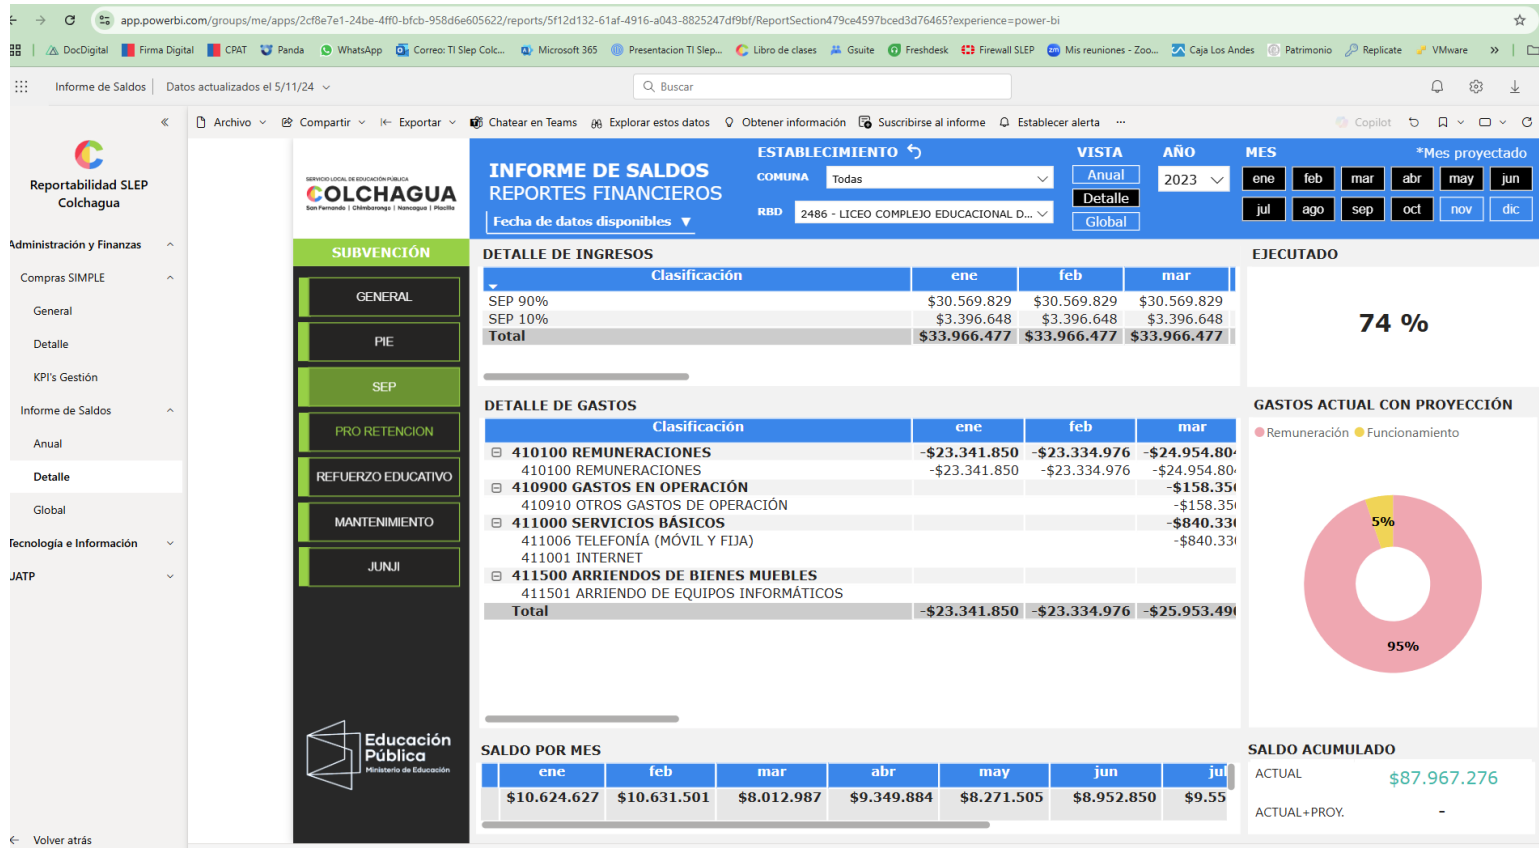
app.powerbi.com/groups/me/apps/2cf8e7e1-24be-4ff0-bfcb-958d6e605622/reports/5f12d132-61af-4916-a043-8825247df9bf/ReportSection479ce4597bced3d76465?experience=power-bi

DocDigital | Firma Digital | CPAT | Panda | WhatsApp | Correo: TI Slep Colc... | Microsoft 365 | Presentacion TI Slep... | Libro de clases | Gsuite | Freshdesk | Firewall SLEP | Mis reuniones - Zoo... | Caja Los Andes | Patrimonio | Replicate | VMware

Informe de Saldos | Datos actualizados el 5/11/24

Buscar

Archivo | Compartir | Exportar | Chatear en Teams | Explorar estos datos | Obtener información | Suscribirse al informe | Establecer alerta | ... | Copilot

Reportabilidad SLEP Colchagua

Administración y Finanzas
Compras SIMPLE
General
Detalle
KPI's Gestión
Informe de Saldos
Anual
Detalle
Global
Tecnología e Información
UATP

Volver atrás

SERVICIO LOCAL DE EDUCACIÓN PÚBLICA
COLCHAGUA
San Fernando | Chimbarongo | Nancagua | Placilla

SUBVENCIÓN
GENERAL
PIE
SEP
PRO RETENCION
REFUERZO EDUCATIVO
MANTENIMIENTO
JUNJI

Educación Pública
Ministerio de Educación

INFORME DE SALDOS
REPORTES FINANCIEROS
Fecha de datos disponibles

ESTABLECIMIENTO
COMUNA Todas
RBD 2486 - LICEO COMPLEJO EDUCACIONAL D...

VISTA
Anual
Detalle
Global

AÑO
2023

MES *Mes proyectado
ene feb mar abr may jun
jul ago sep oct nov dic

DETALLE DE INGRESOS

| Clasificación | ene | feb | mar |
|---|---|---|---|
| SEP 90% | $30.569.829 | $30.569.829 | $30.569.829 |
| SEP 10% | $3.396.648 | $3.396.648 | $3.396.648 |
| Total | $33.966.477 | $33.966.477 | $33.966.477 |

EJECUTADO
74 %

DETALLE DE GASTOS

| Clasificación | ene | feb | mar |
|---|---|---|---|
| 410100 REMUNERACIONES | -$23.341.850 | -$23.334.976 | -$24.954.80 |
| 410100 REMUNERACIONES | -$23.341.850 | -$23.334.976 | -$24.954.80 |
| 410900 GASTOS EN OPERACIÓN | | | -$158.35 |
| 410910 OTROS GASTOS DE OPERACIÓN | | | -$158.35 |
| 411000 SERVICIOS BÁSICOS | | | -$840.33 |
| 411006 TELEFONÍA (MÓVIL Y FIJA) | | | -$840.33 |
| 411001 INTERNET | | | |
| 411500 ARRIENDOS DE BIENES MUEBLES | | | |
| 411501 ARRIENDO DE EQUIPOS INFORMÁTICOS | | | |
| Total | -$23.341.850 | -$23.334.976 | -$25.953.49 |

GASTOS ACTUAL CON PROYECCIÓN
Remuneración Funcionamiento
5%
95%

SALDO POR MES

| ene | feb | mar | abr | may | jun | jul |
|---|---|---|---|---|---|---|
| $10.624.627 | $10.631.501 | $8.012.987 | $9.349.884 | $8.271.505 | $8.952.850 | $9.55 |

SALDO ACUMULADO
ACTUAL $87.967.276
ACTUAL+PROY. -